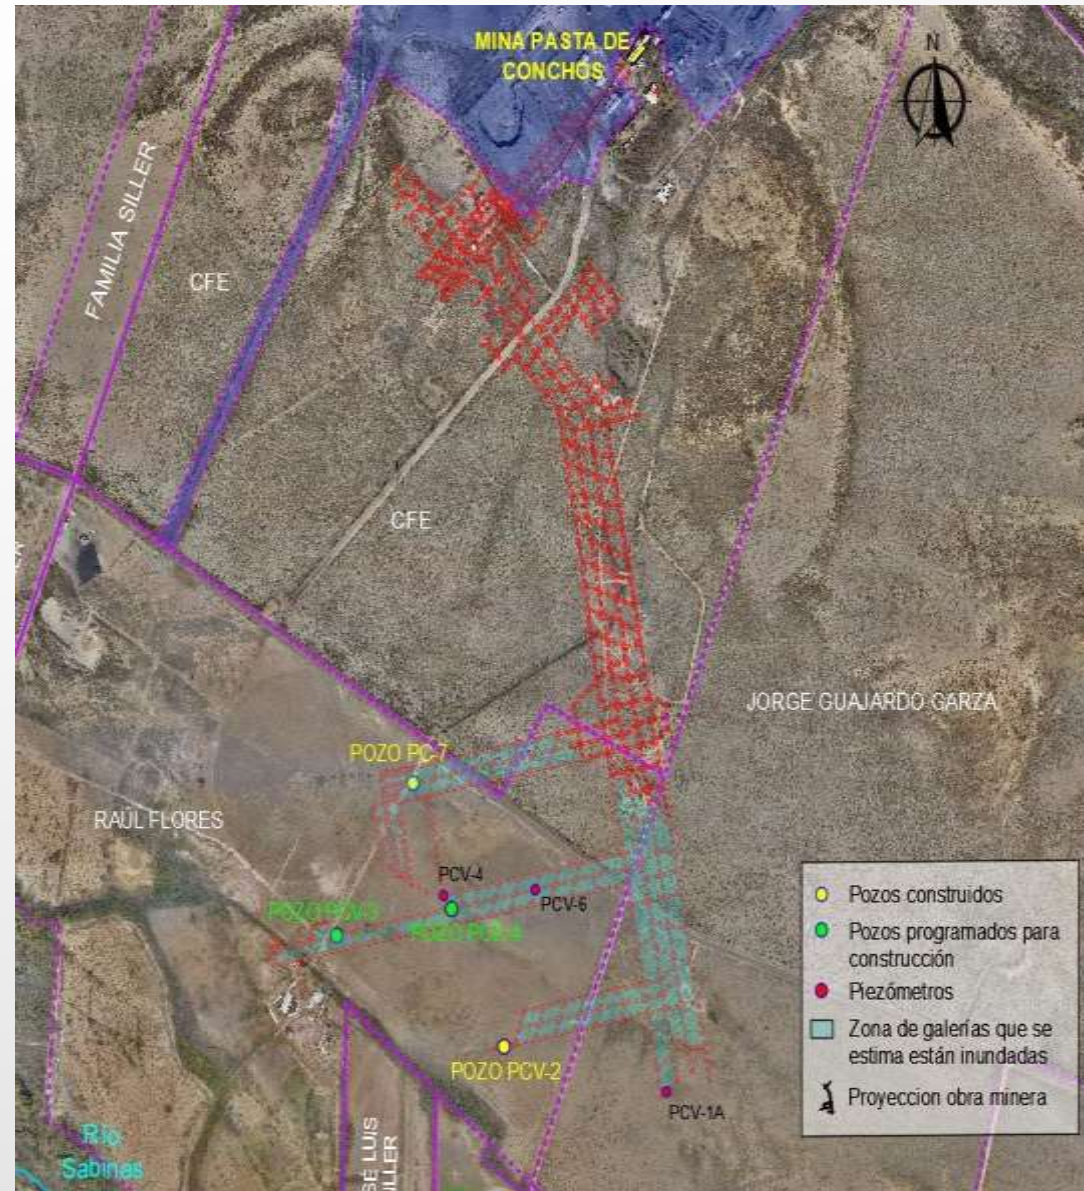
MINA PASTA DE CONCHOS

N

FAMILIA SILLER

CFE

CFE

JORGE GUAJARDO GARZA

POZO PC-7

RAUL FLORES

PCV-4

PCV-6

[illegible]

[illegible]

POZO PCV-2

PCV-1A

Rio Sabinas

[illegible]E LUIS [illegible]ILLER

Pozos construidos

Pozos programados para construcción

Piezómetros

Zona de galerías que se estima están inundadas

Proyeccion obra minera